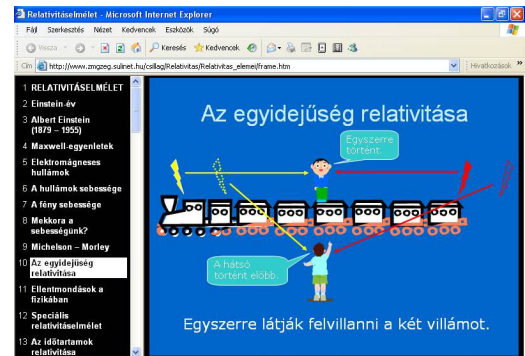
Relativitáselmélet - Microsoft Internet Explorer

Fájl Szerkesztés Nézet Kedvencek Eszközök Súgó

Vissza Keresés Kedvencek

Cím http://www.zmgzeg.sulinet.hu/csillag/Relativitas/Relativitas_elemei/frame.htm

Hivatkozások »

1 RELATIVITÁSELMÉLET
2 Einstein-év
3 Albert Einstein (1879 – 1955)
4 Maxwell-egyenletek
5 Elektromágneses hullámok
6 A hullámok sebessége
7 A fény sebessége
8 Mekkora a sebességünk?
9 Michelson – Morley
10 Az egyidejűség relativitása
11 Ellentmondások a fizikában
12 Speciális relativitáselmélet
13 Az időtartamok relativitása

Az egyidejűség relativitása

Egyszerre történt.

A hátsó történt előbb.

Egyszerre látják felvillanni a két villámot.